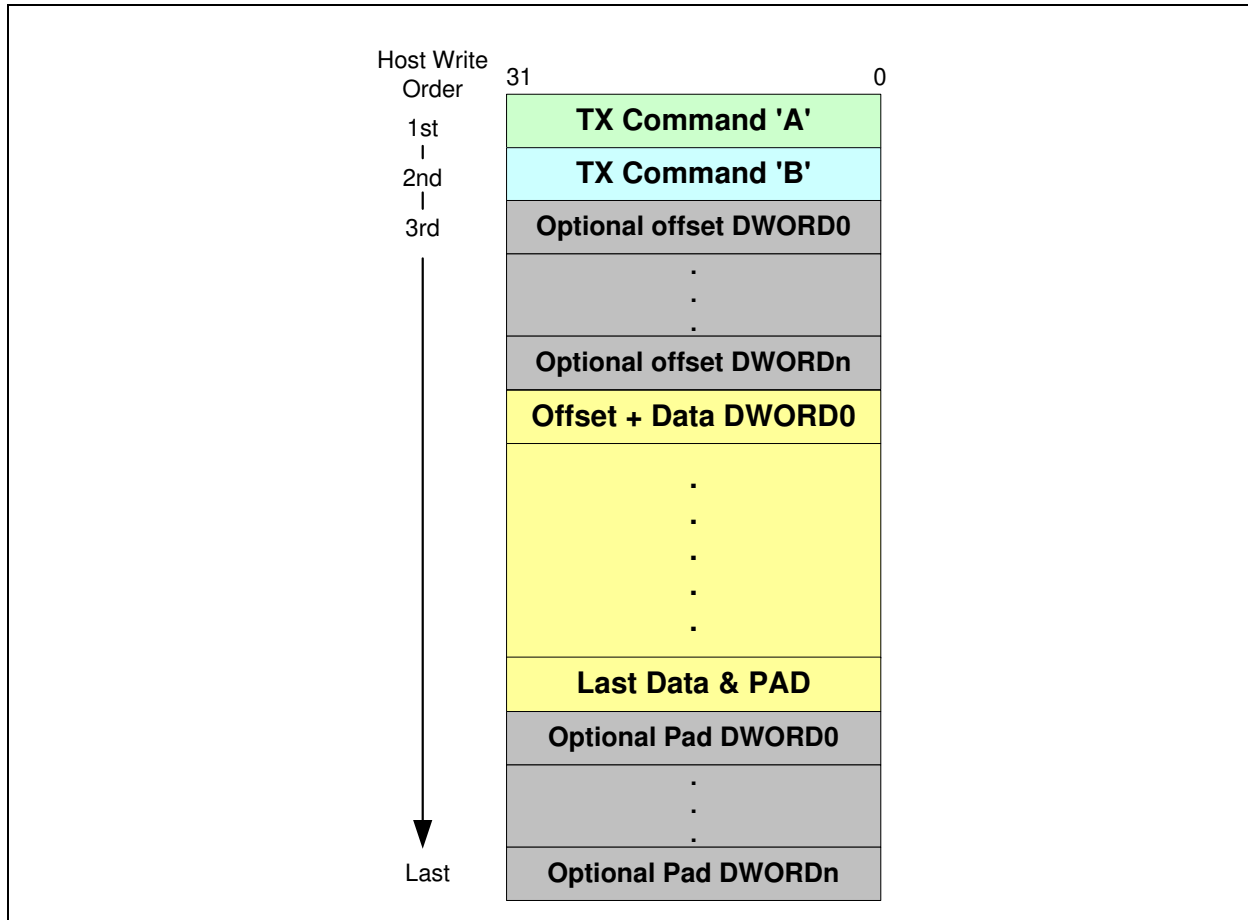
Host Write Order

1st

2nd

3rd

Last

31

0

TX Command 'A'

TX Command 'B'

Optional offset DWORD0

.
.
.

Optional offset DWORDn

Offset + Data DWORD0

.
.
.
.
.

Last Data & PAD

Optional Pad DWORD0

.
.
.

Optional Pad DWORDn